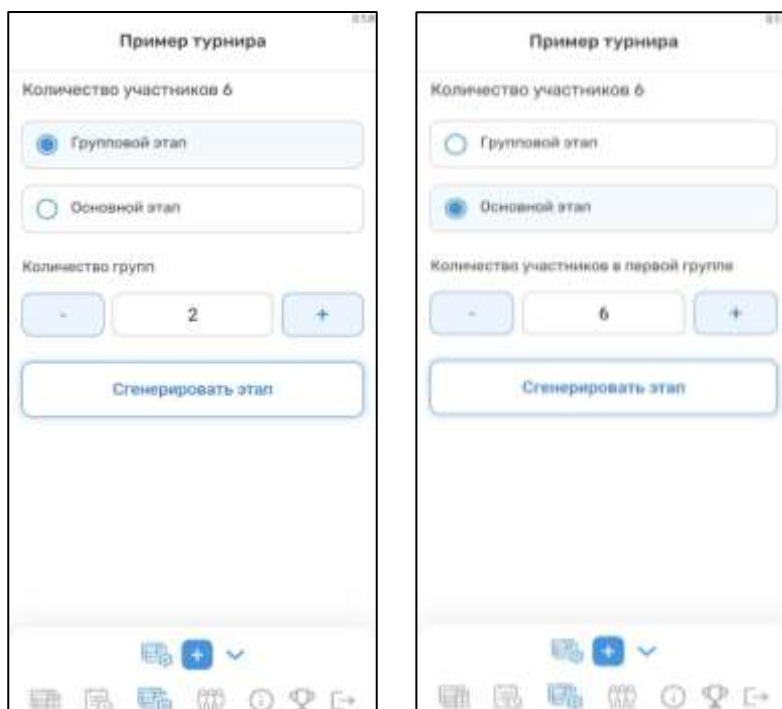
Пример турнира

Количество участников 6

Групповой этап

Основной этап

Количество групп

-

2

+

Сгенерировать этап

Пример турнира

Количество участников 6

Групповой этап

Основной этап

Количество участников в первой группе

-

6

+

Сгенерировать этап